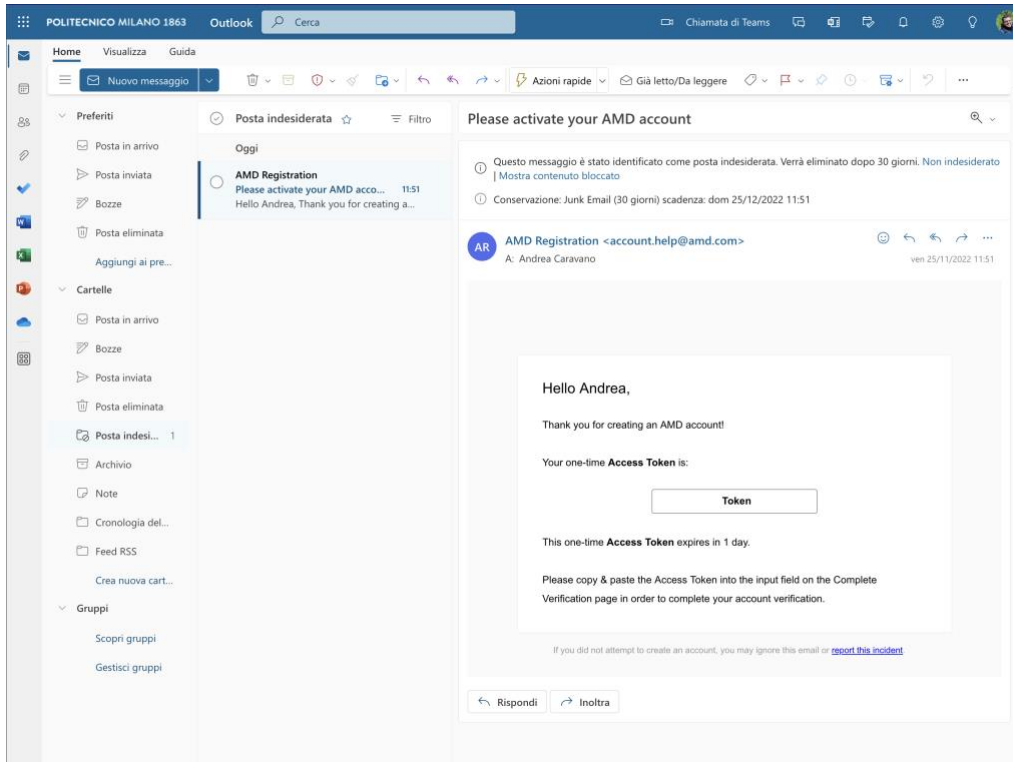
POLITECNICO MILANO 1863 Outlook Cerca

Chiamata di Teams

Home Visualizza Guida

Nuovo messaggio

Azioni rapide

Già letto/Da leggere

...

Preferiti

Posta in arrivo

Posta inviata

Bozze

Posta eliminata

Aggiungi ai pre...

Cartelle

Posta in arrivo

Bozze

Posta inviata

Posta eliminata

Posta indesi... 1

Archivio

Note

Cronologia del...

Feed RSS

Crea nuova cart...

Gruppi

Scopri gruppi

Gestisci gruppi

Posta indesiderata

Filtro

Oggi

AMD Registration
Please activate your AMD acco... 11:51
Hello Andrea, Thank you for creating a...

Please activate your AMD account

Questo messaggio è stato identificato come posta indesiderata. Verrà eliminato dopo 30 giorni. Non indesiderato | Mostra contenuto bloccato

Conservazione: Junk Email (30 giorni) scadenza: dom 25/12/2022 11:51

AR

AMD Registration <account.help@amd.com>
A: Andrea Caravano

ven 25/11/2022 11:51

Hello Andrea,

Thank you for creating an AMD account!

Your one-time **Access Token** is:

Token

This one-time **Access Token** expires in 1 day.

Please copy & paste the Access Token into the input field on the Complete Verification page in order to complete your account verification.

If you did not attempt to create an account, you may ignore this email or report this incident

Rispondi

Inoltra